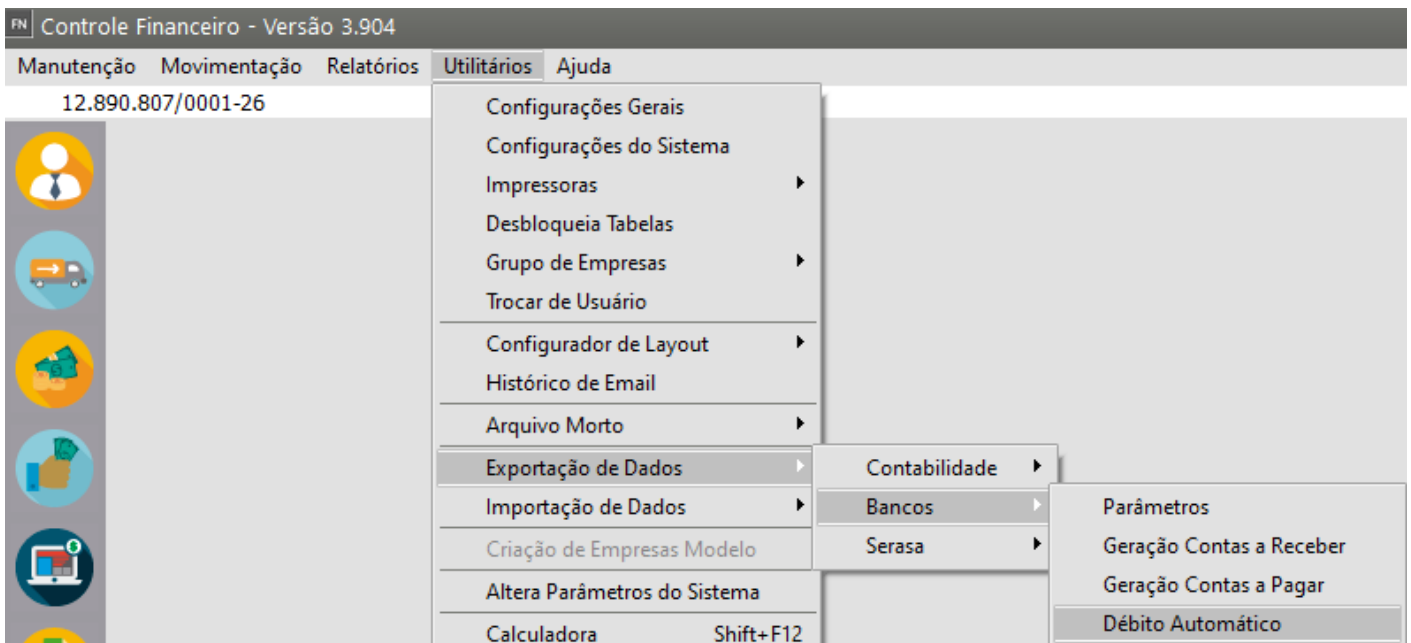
FN Controle Financeiro - Versão 3.904

Manutenção Movimentação Relatórios Utilitários Ajuda

12.890.807/0001-26

Configurações Gerais
Configurações do Sistema
Impressoras
Desbloqueia Tabelas
Grupo de Empresas
Trocar de Usuário
Configurador de Layout
Histórico de Email
Arquivo Morto
Exportação de Dados
Importação de Dados
Criação de Empresas Modelo
Altera Parâmetros do Sistema
Calculadora Shift+F12

Contabilidade
Bancos
Serasa

Parâmetros
Geração Contas a Receber
Geração Contas a Pagar
Débito Automático